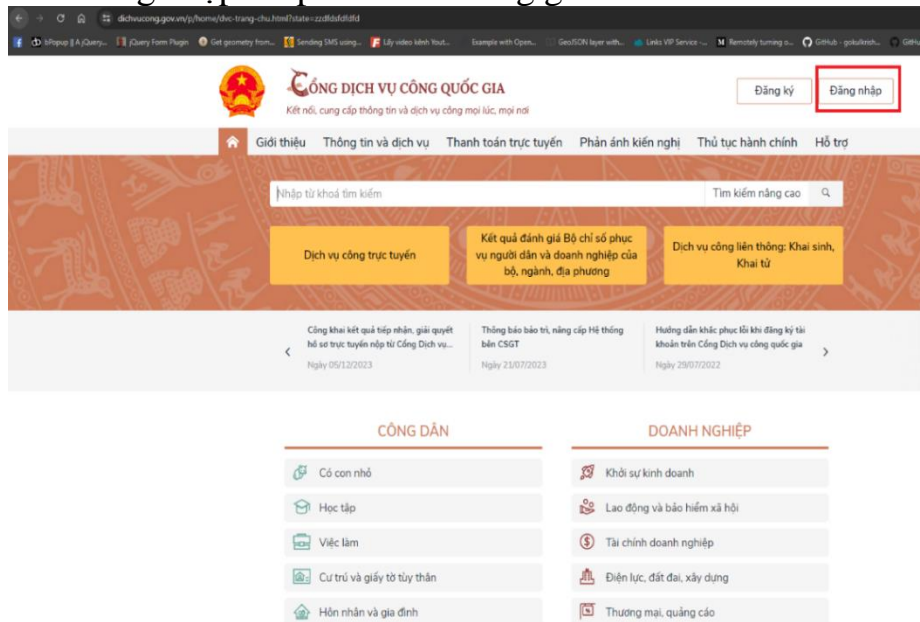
dichvucong.gov.vn/p/home/dvc-trang-chu.html?state=zzdldsfdfdfd

bPopup | A jQuery... jQuery Form Plugin Get geometry from... Sending SMS using... Lấy video kênh Yout... Example with Open... GeoJSON layer with... Links VIP Service -... Remotely turning o... GitHub - gokulkrish... GitHu

CỔNG DỊCH VỤ CÔNG QUỐC GIA
Kết nối, cung cấp thông tin và dịch vụ công mọi lúc, mọi nơi

Đăng ký
Đăng nhập

Giới thiệu Thông tin và dịch vụ Thanh toán trực tuyến Phản ánh kiến nghị Thủ tục hành chính Hỗ trợ

Nhập từ khoá tìm kiếm
Tìm kiếm nâng cao

Dịch vụ công trực tuyến
Kết quả đánh giá Bộ chỉ số phục vụ người dân và doanh nghiệp của bộ, ngành, địa phương
Dịch vụ công liên thông: Khai sinh, Khai tử

Công khai kết quả tiếp nhận, giải quyết hồ sơ trực tuyến nộp từ Cổng Dịch vụ...
Ngày 05/12/2023

Thông báo bảo trì, nâng cấp Hệ thống bên CSGT
Ngày 21/07/2023

Hướng dẫn khắc phục lỗi khi đăng ký tài khoản trên Cổng Dịch vụ công quốc gia
Ngày 29/07/2022

CÔNG DÂN
Có con nhỏ
Học tập
Việc làm
Cư trú và giấy tờ tùy thân
Hôn nhân và gia đình

DOANH NGHIỆP
Khởi sự kinh doanh
Lao động và bảo hiểm xã hội
Tài chính doanh nghiệp
Điện lực, đất đai, xây dựng
Thương mại, quảng cáo